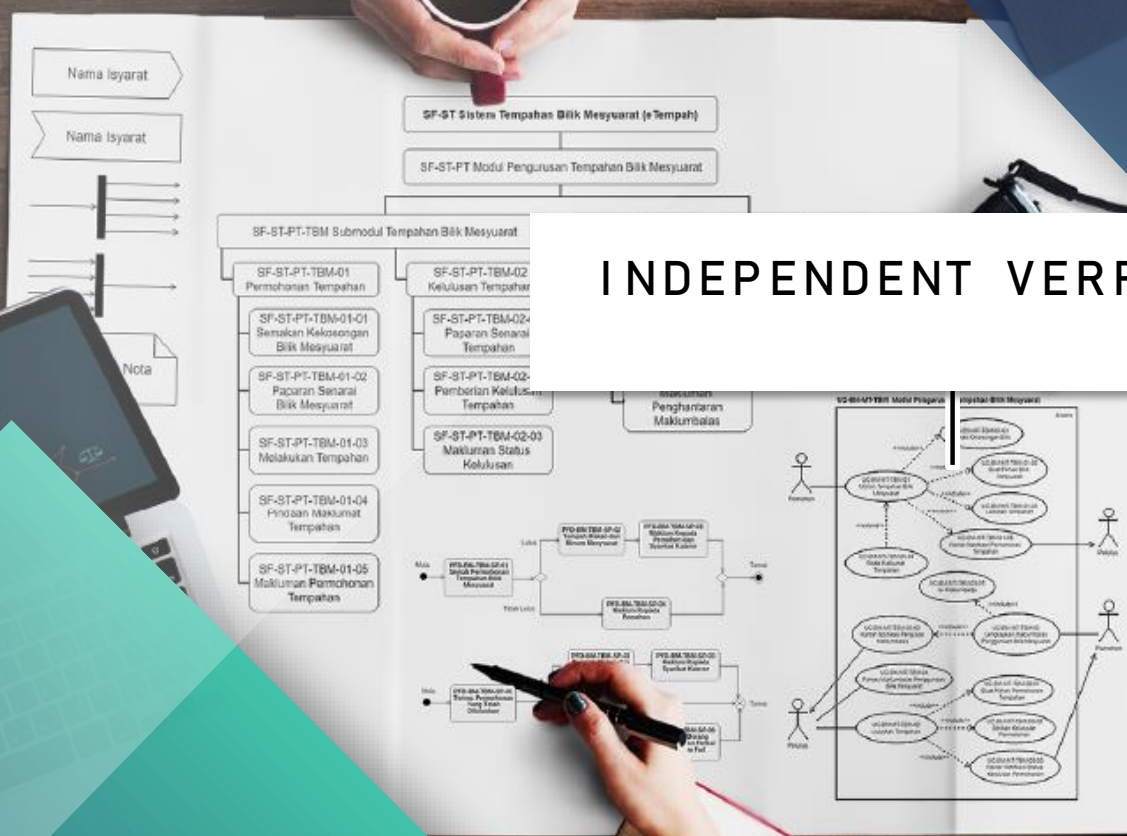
INDEPENDENT VERF

Nama Isyarat

Nama Isyarat

Nota

SF-ST Sistem Tempahan Bilik Mesyuarat (eTempah)

SF-ST-PT Modul Pengurusan Tempahan Bilik Mesyuarat

SF-ST-PT-TBM Submodul Tempahan Bilik Mesyuarat

SF-ST-PT-TBM-01 Permohonan Tempahan

SF-ST-PT-TBM-01-01 Semakan Kekosongan Bilik Mesyuarat

SF-ST-PT-TBM-01-02 Paparan Senarai Bilik Mesyuarat

SF-ST-PT-TBM-01-03 Melakukan Tempahan

SF-ST-PT-TBM-01-04 Pindaan Maklumat Tempahan

SF-ST-PT-TBM-01-05 Makluman Permohonan Tempahan

SF-ST-PT-TBM-02 Kelulusan Tempahan

SF-ST-PT-TBM-02-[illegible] Paparan Senarai Tempahan

SF-ST-PT-TBM-02-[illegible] Pemberian Kelulusan Tempahan

SF-ST-PT-TBM-02-03 Makluman Status Kelulusan

Makluman Penghantaran Maklumbalas

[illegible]